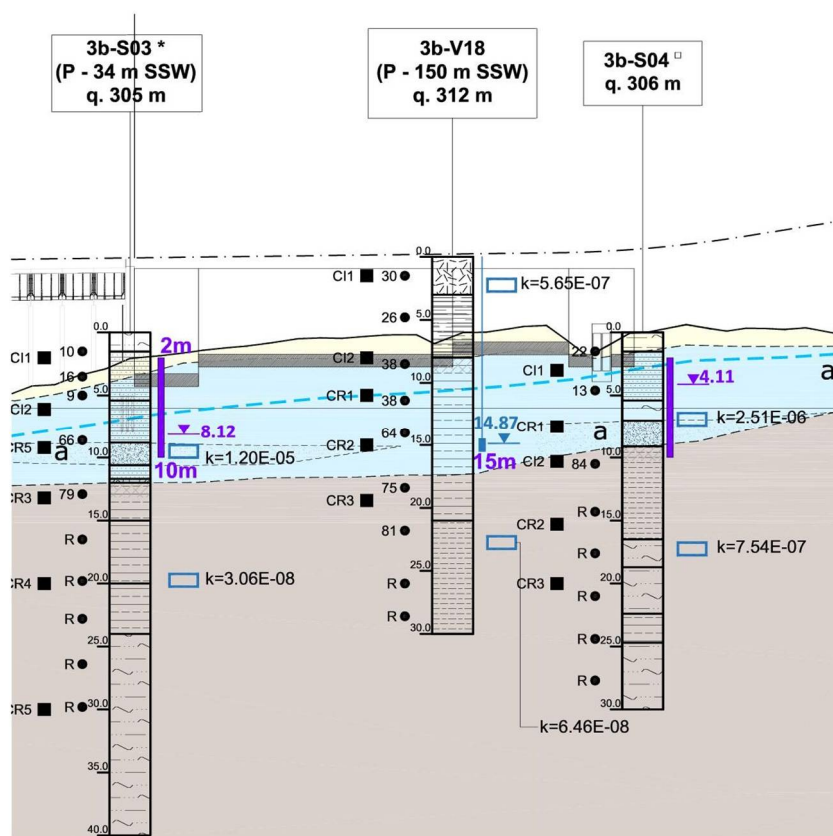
3b-S03 *
(P - 34 m SSW)
q. 305 m

3b-V18
(P - 150 m SSW)
q. 312 m

3b-S04
q. 306 m

0.0
CI1 ■ 10 ●
16 ●
5.0
9 ●
CI2 ■
CR5 ■ a
66 ●
10.0
CR3 ■ 79 ●
15.0
R ●
CR4 ■ R ● 20.0
R ●
25.0
R ●
CR5 ■ R ● 30.0
35.0
40.0

2m
▼ 8.12
10m
k=1.20E-05
k=3.06E-08

0.0
CI1 ■ 30 ●
26 ● 5.0
CI2 ■ 38 ●
10.0
CR1 ■ 38 ●
64 ● 15.0
CR2 ■
75 ●
20.0
CR3 ■
81 ●
25.0
R ●
R ●
30.0

k=5.65E-07
14.87
15m

CI1 ■
CR1 ■ a
CI2 ■ 84 ●
CR2 ■
CR3 ■
k=6.46E-08

0.0
22 ●
13 ● 5.0
10.0
R ● 15.0
R ●
20.0
R ●
R ● 25.0
R ●
30.0

▼4.11
k=2.51E-06
k=7.54E-07
a